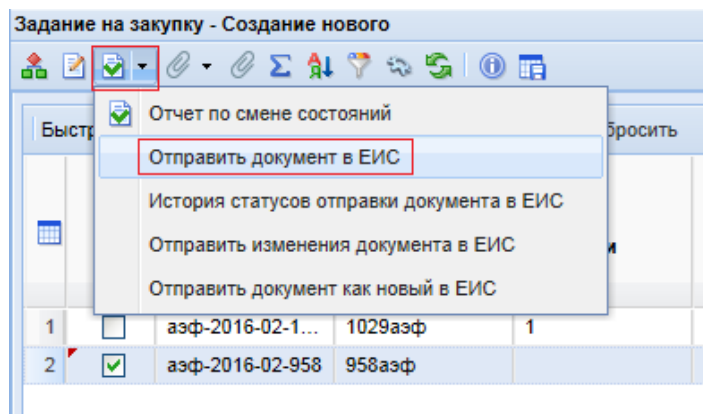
Задание на закупку - Создание нового

Быстр

Отчет по смене состояний

Отправить документ в ЕИС

История статусов отправки документа в ЕИС

Отправить изменения документа в ЕИС

Отправить документ как новый в ЕИС

бросить

и

| 1 | | аэф-2016-02-1... | 1029аэф | 1 |
|---|---|---|---|---|
| 2 | ☑ | аэф-2016-02-958 | 958аэф | |